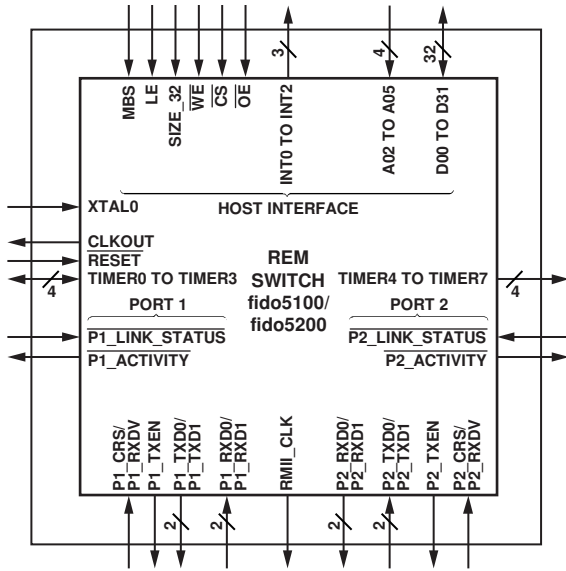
3
4
32
MBS
LE
SIZE_32
$\overline{WE}$
$\overline{CS}$
$\overline{OE}$
INT0 TO INT2
A02 TO A05
D00 TO D31
XTAL0
HOST INTERFACE
$\overline{CLKOUT}$
$\overline{RESET}$
TIMER0 TO TIMER3
4
REM SWITCH fido5100/ fido5200
TIMER4 TO TIMER7
4
PORT 1
PORT 2
$\overline{P1\_LINK\_STATUS}$
$\overline{P1\_ACTIVITY}$
$\overline{P2\_LINK\_STATUS}$
$\overline{P2\_ACTIVITY}$
P1_CRS/ P1_RXDV
P1_TXEN
P1_TXD0/ P1_TXD1
P1_RXD0/ P1_RXD1
RMII_CLK
P2_RXD0/ P2_RXD1
P2_TXD0/ P2_TXD1
P2_TXEN
P2_CRS/ P2_RXDV
2
2
2
2